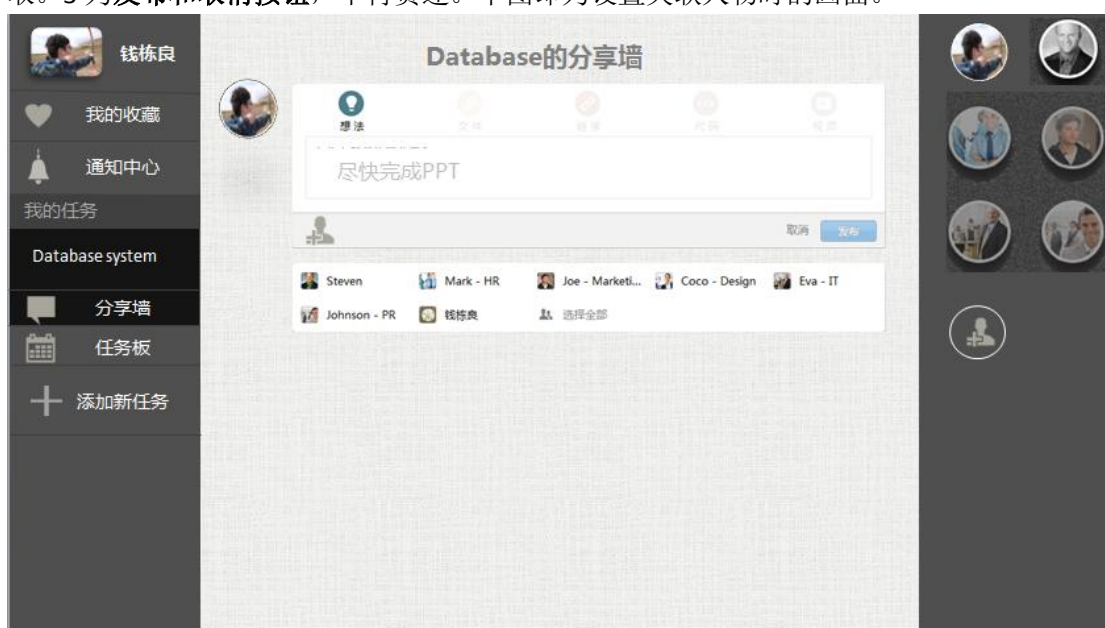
钱栋良

我的收藏

通知中心

我的任务

Database system

分享墙

任务板

添加新任务

Database的分享墙

想法

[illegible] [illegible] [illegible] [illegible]

尽快完成PPT

取消 发布

Steven Mark - HR Joe - Marketi... Coco - Design Eva - IT

Johnson - PR 钱栋良 选择全部